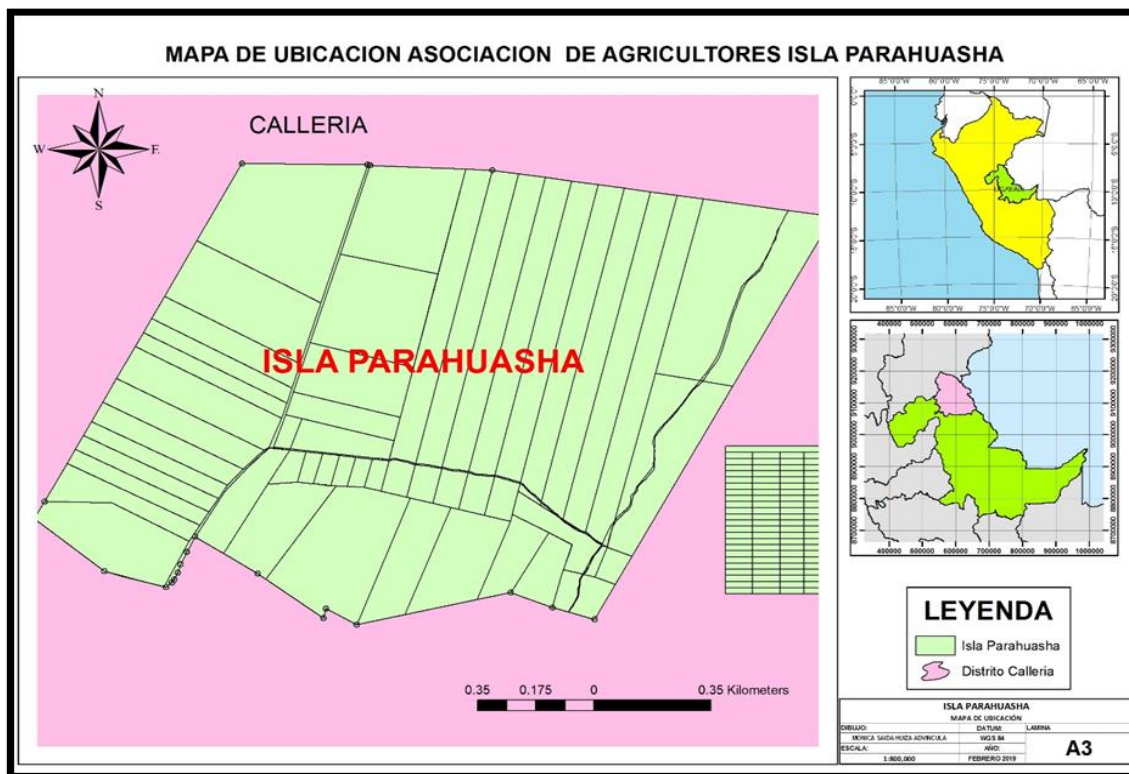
MAPA DE UBICACION ASOCIACION DE AGRICULTORES ISLA PARAHUASHA

N
W
E
S

CALLERIA

ISLA PARAHUASHA

85°0'0"W 80°0'0"W 75°0'0"W 70°0'0"W 65°0'0"W

0°0'0"
5°0'0"S
10°0'0"S
15°0'0"S
20°0'0"S

85°0'0"W 80°0'0"W 75°0'0"W 70°0'0"W 65°0'0"W

UCAYALI

400000 500000 600000 700000 800000 900000 1000000

9300000
9200000
9100000
9000000
8900000
8800000
8700000

400000 500000 600000 700000 800000 900000 1000000

LEYENDA
Isla Parahuasha
Distrito Calleria

0.35 0.175 0 0.35 Kilometers

| ISLA PARAHUASHA | | |
|---|---|---|
| MAPA DE UBICACIÓN | | |
| DIBUJO: | DATUM: | LAMINA |
| MONICA SAIDA HUIZA ADVINCULA | WGS 84 | |
| ESCALA: | AÑO: | A3 |
| 1:900,000 | FEBRERO 2019 | |